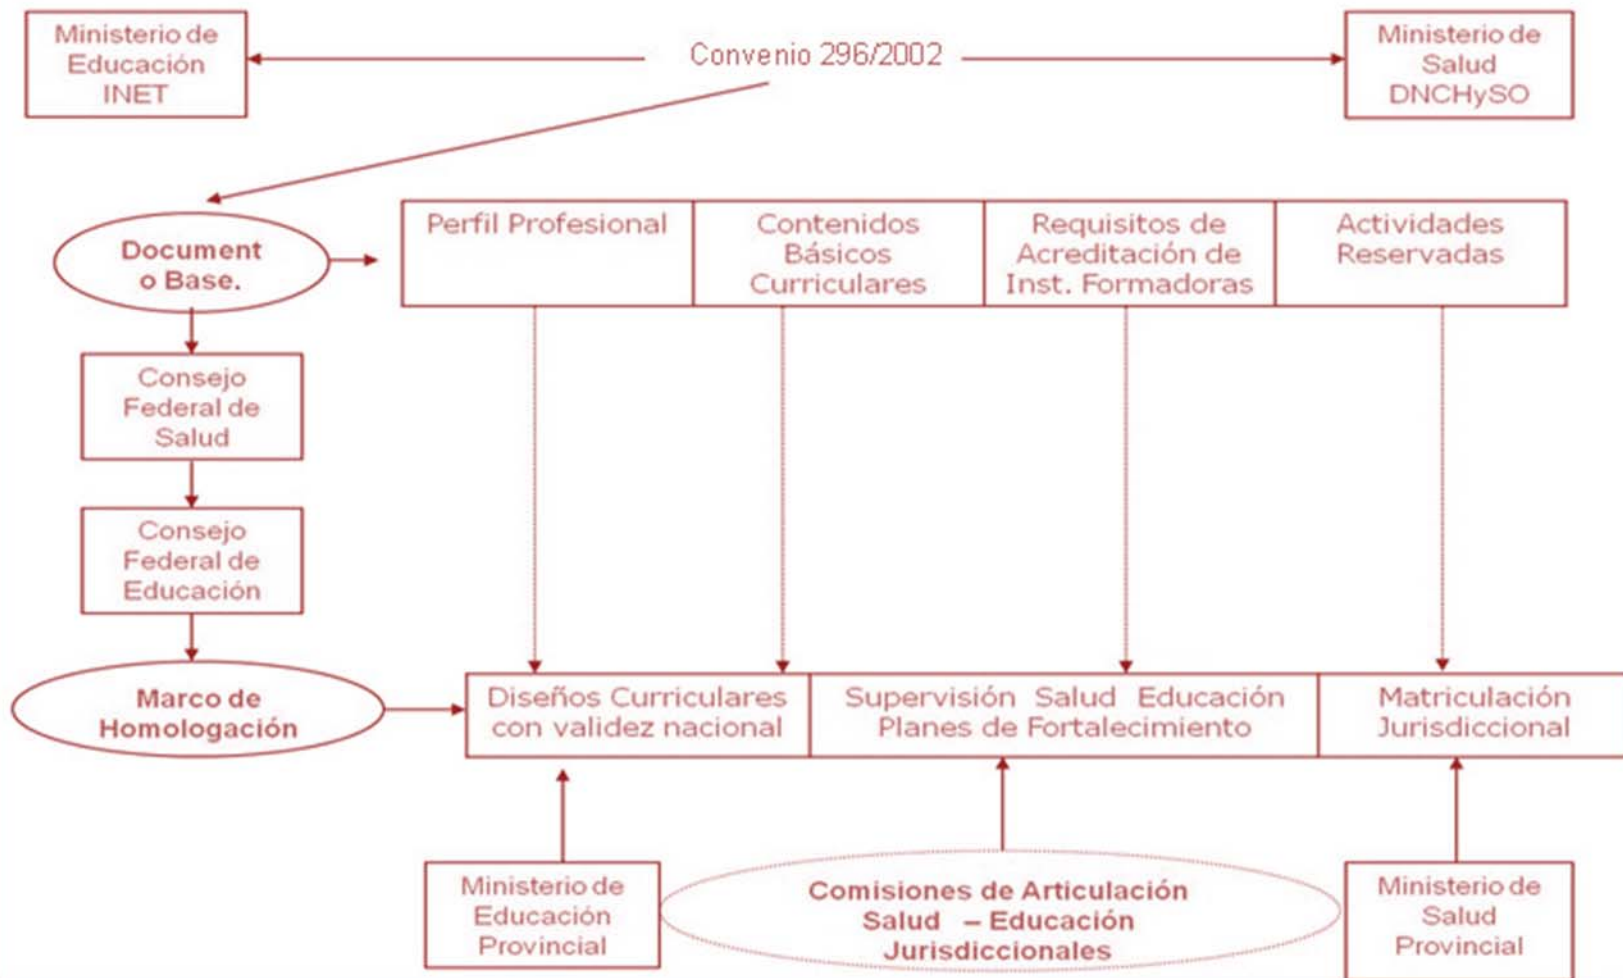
Ministerio de Educación INET

Convenio 296/2002

Ministerio de Salud DNCHySO

Document o Base.

| Perfil Profesional | Contenidos Básicos Curriculares | Requisitos de Acreditación de Inst. Formadoras | Actividades Reservadas |
|---|---|---|---|

Consejo Federal de Salud

Consejo Federal de Educación

Marco de Homologación

| Diseños Curriculares con validez nacional | Supervisión Salud Educación Planes de Fortalecimiento | Matriculación Jurisdiccional |
|---|---|---|

Ministerio de Educación Provincial

Comisiones de Articulación Salud – Educación Jurisdiccionales

Ministerio de Salud Provincial